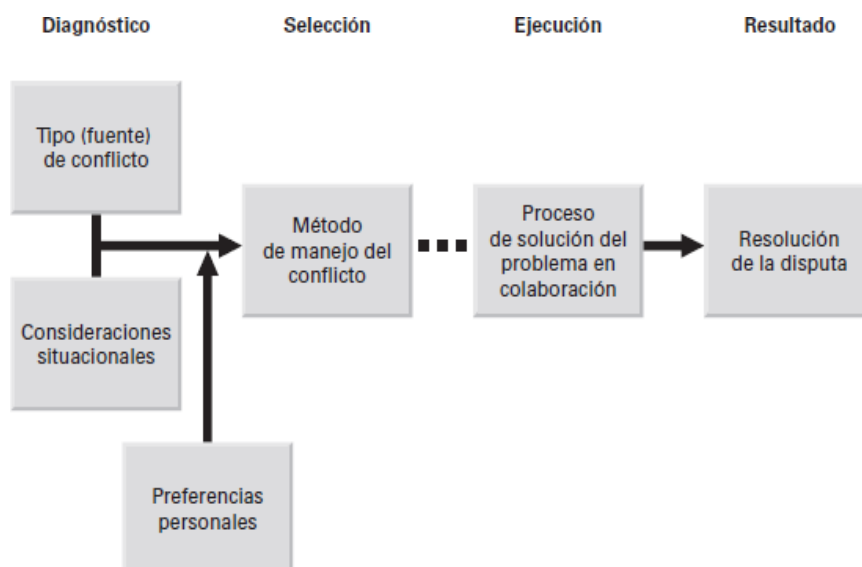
Diagnóstico

Selección

Ejecución

Resultado

Tipo (fuente) de conflicto

Consideraciones situacionales

Método de manejo del conflicto

Preferencias personales

Proceso de solución del problema en colaboración

Resolución de la disputa